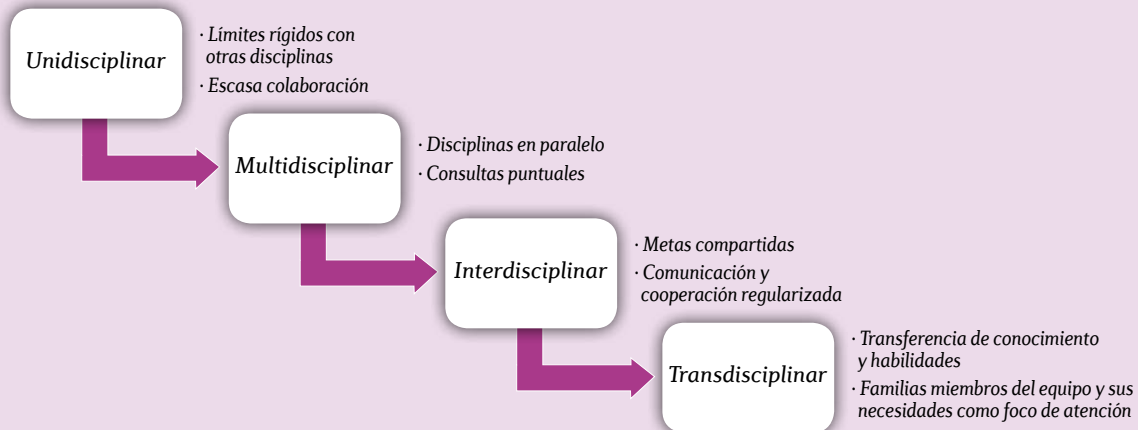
Unidisciplinar

· Límites rígidos con otras disciplinas

· Escasa colaboración

Multidisciplinar

· Disciplinas en paralelo

· Consultas puntuales

Interdisciplinar

· Metas compartidas

· Comunicación y cooperación regularizada

Transdisciplinar

· Transferencia de conocimiento y habilidades

· Familias miembros del equipo y sus necesidades como foco de atención